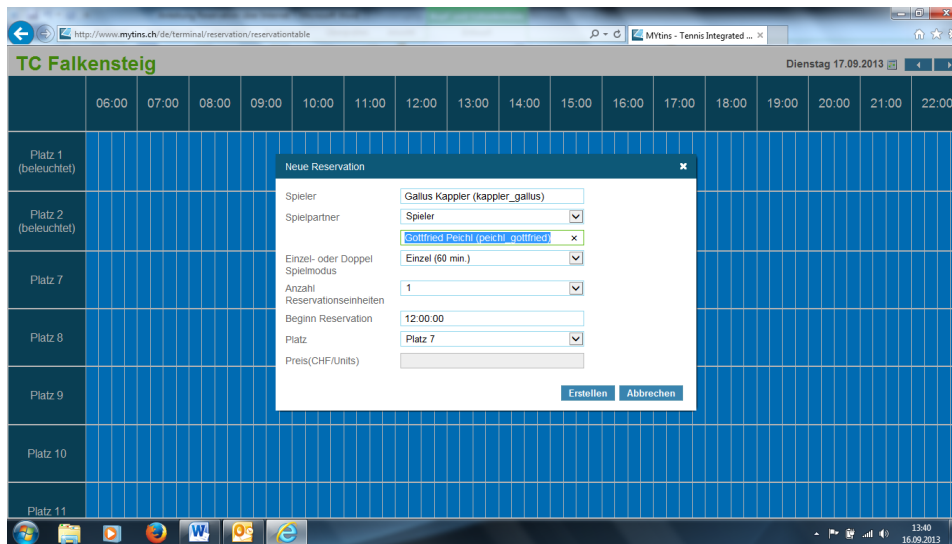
http://www.mytins.ch/de/terminal/reservation/reservationtable

MYtins - Tennis Integrated ...

TC Falkensteig

Dienstag 17.09.2013

| | 06:00 | 07:00 | 08:00 | 09:00 | 10:00 | 11:00 | 12:00 | 13:00 | 14:00 | 15:00 | 16:00 | 17:00 | 18:00 | 19:00 | 20:00 | 21:00 | 22:00 |
|---|---|---|---|---|---|---|---|---|---|---|---|---|---|---|---|---|---|
| Platz 1 (beleuchtet) | | | | | | | | | | | | | | | | | |
| Platz 2 (beleuchtet) | | | | | | | | | | | | | | | | | |
| Platz 7 | | | | | | | | | | | | | | | | | |
| Platz 8 | | | | | | | | | | | | | | | | | |
| Platz 9 | | | | | | | | | | | | | | | | | |
| Platz 10 | | | | | | | | | | | | | | | | | |
| Platz 11 | | | | | | | | | | | | | | | | | |

Neue Reservation

Spieler
Gallus Kappler (kappler_gallus)

Spielpartner
Spieler
Gottfried Peichl (peichl_gottfried)

Einzel- oder Doppel Spielmodus
Einzel (60 min.)

Anzahl Reservationseinheiten
1

Beginn Reservation
12:00:00

Platz
Platz 7

Preis(CHF/Units)

Erstellen Abbrechen

13:40
16.09.2013